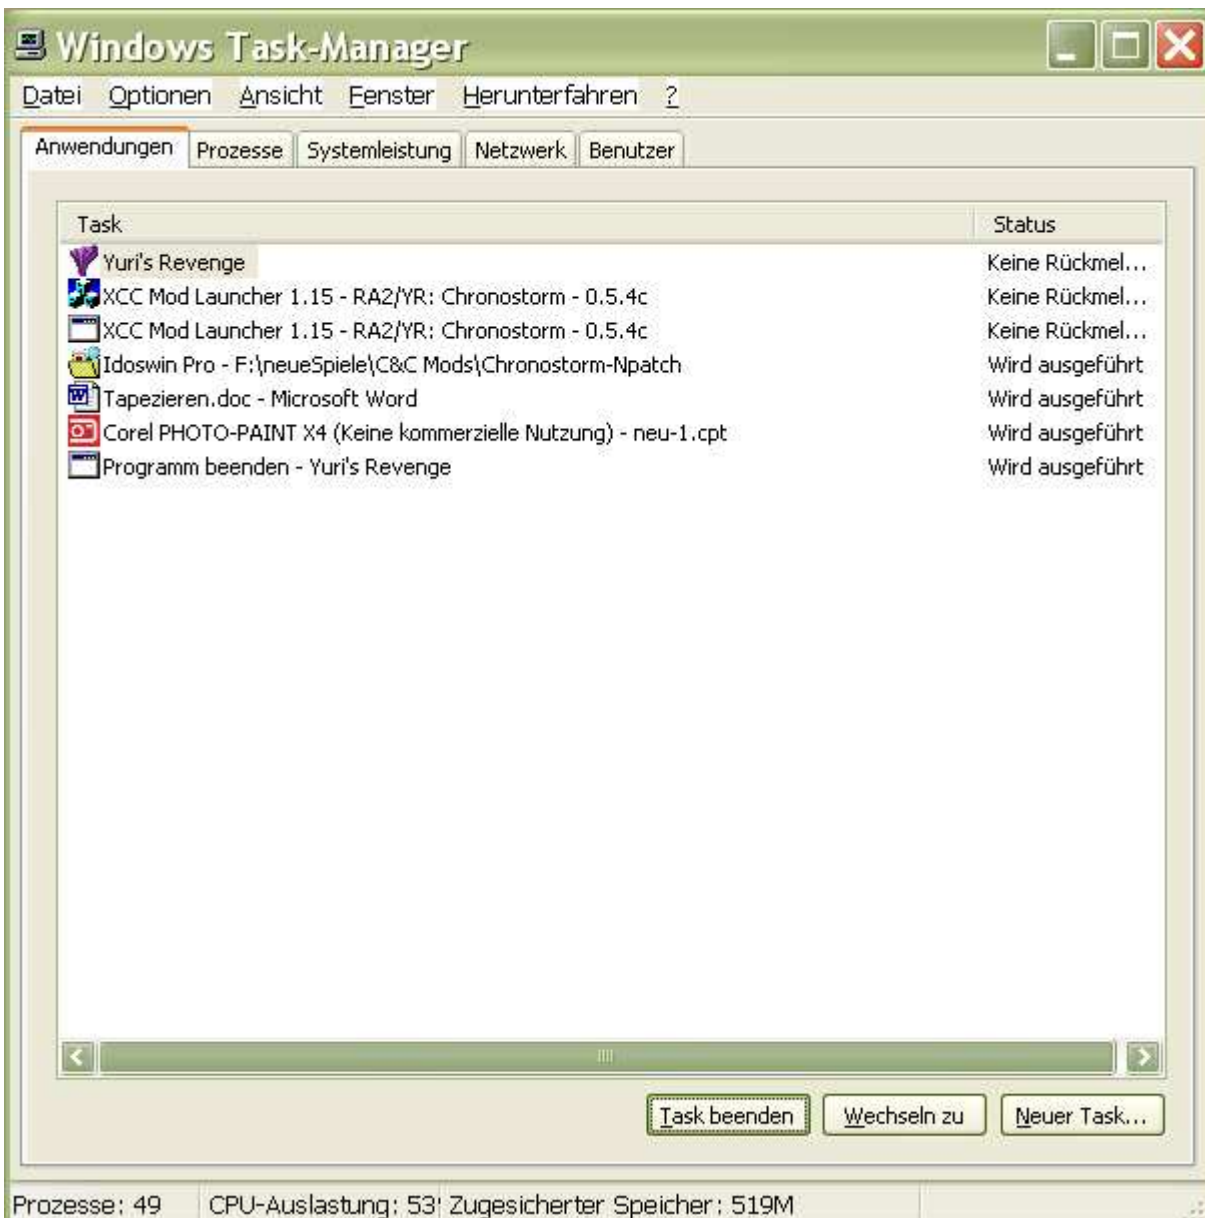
Windows Task-Manager

Datei Optionen Ansicht Fenster Herunterfahren ?

Anwendungen Prozesse Systemleistung Netzwerk Benutzer

| Task | Status |
|---|---|
| Yuri's Revenge | Keine Rückmel... |
| XCC Mod Launcher 1.15 - RA2/YR: Chronostorm - 0.5.4c | Keine Rückmel... |
| XCC Mod Launcher 1.15 - RA2/YR: Chronostorm - 0.5.4c | Keine Rückmel... |
| Idoswin Pro - F:\neueSpiele\C&C Mods\Chronostorm-Npatch | Wird ausgeführt |
| Tapezieren.doc - Microsoft Word | Wird ausgeführt |
| Corel PHOTO-PAINT X4 (Keine kommerzielle Nutzung) - neu-1.cpt | Wird ausgeführt |
| Programm beenden - Yuri's Revenge | Wird ausgeführt |

Task beenden Wechseln zu Neuer Task...

Prozesse: 49 CPU-Auslastung: 53' Zugesicherter Speicher: 519M